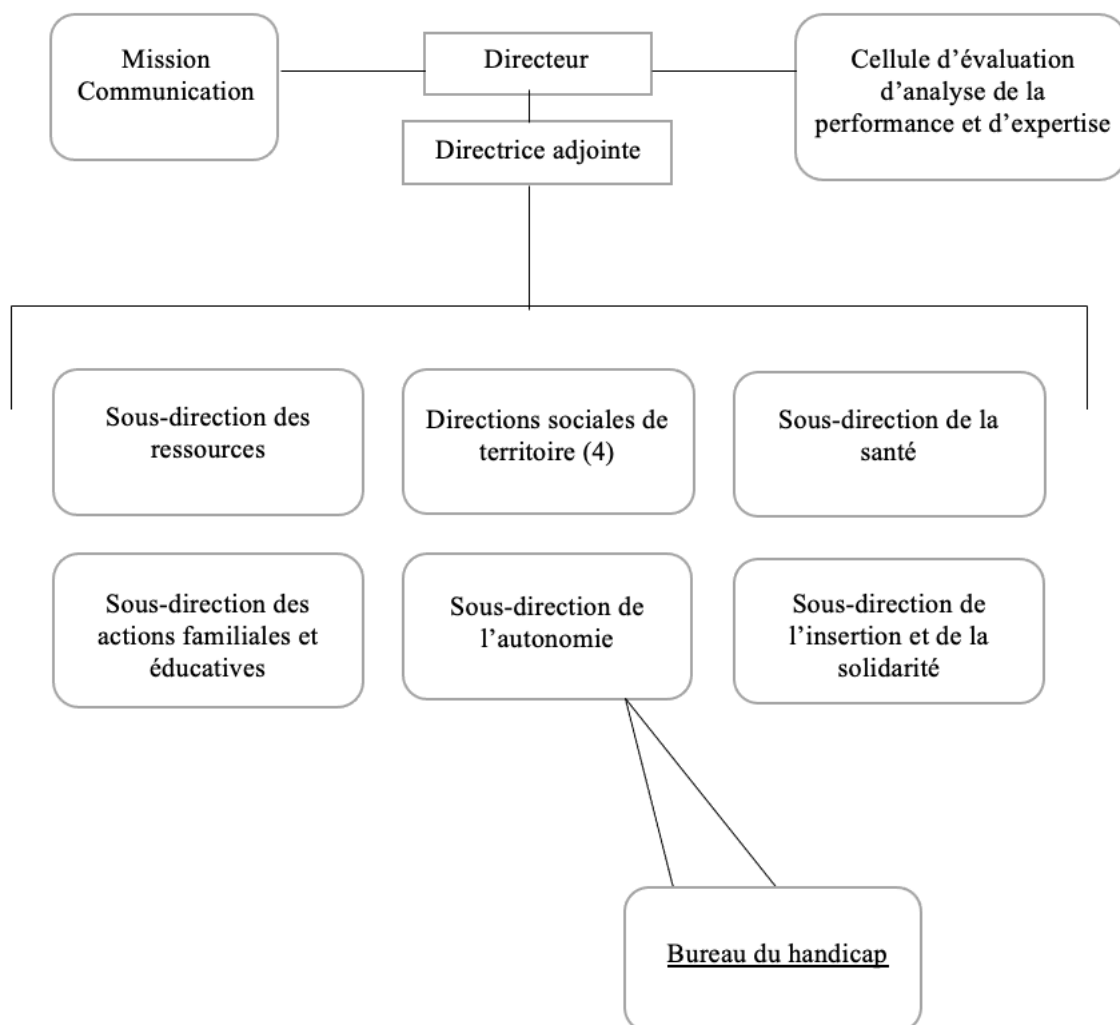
Mission Communication

Directeur

Cellule d’évaluation d’analyse de la performance et d’expertise

Directrice adjointe

Sous-direction des ressources

Directions sociales de territoire (4)

Sous-direction de la santé

Sous-direction des actions familiales et éducatives

Sous-direction de l’autonomie

Sous-direction de l’insertion et de la solidarité

Bureau du handicap